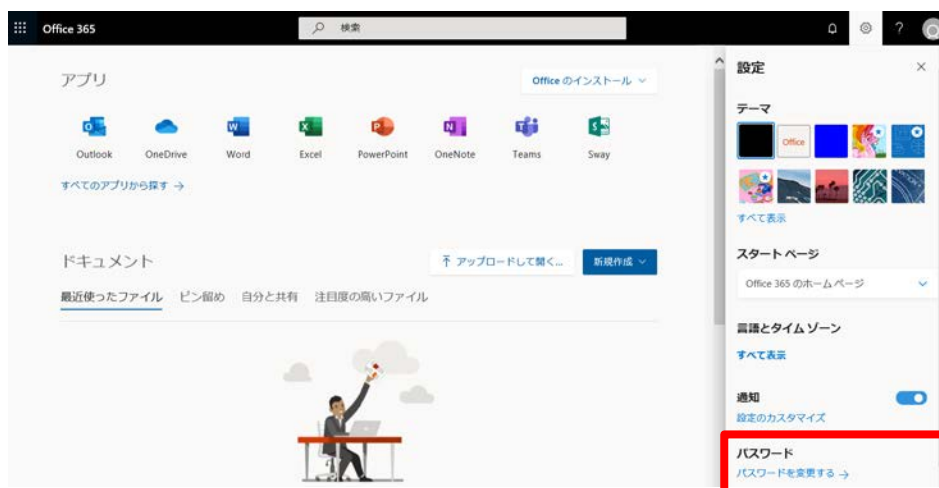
Office 365

検索

?

アプリ

Office のインストール

Outlook
OneDrive
Word
Excel
PowerPoint
OneNote
Teams
Sway

すべてのアプリから探す →

ドキュメント

アップロードして開く...

新規作成

最近使ったファイル　ピン留め　自分と共有　注目度の高いファイル

設定

×

テーマ

Office

すべて表示

スタートページ

Office 365 のホームページ

言語とタイムゾーン

すべて表示

通知

設定のカスタマイズ

パスワード

パスワードを変更する →